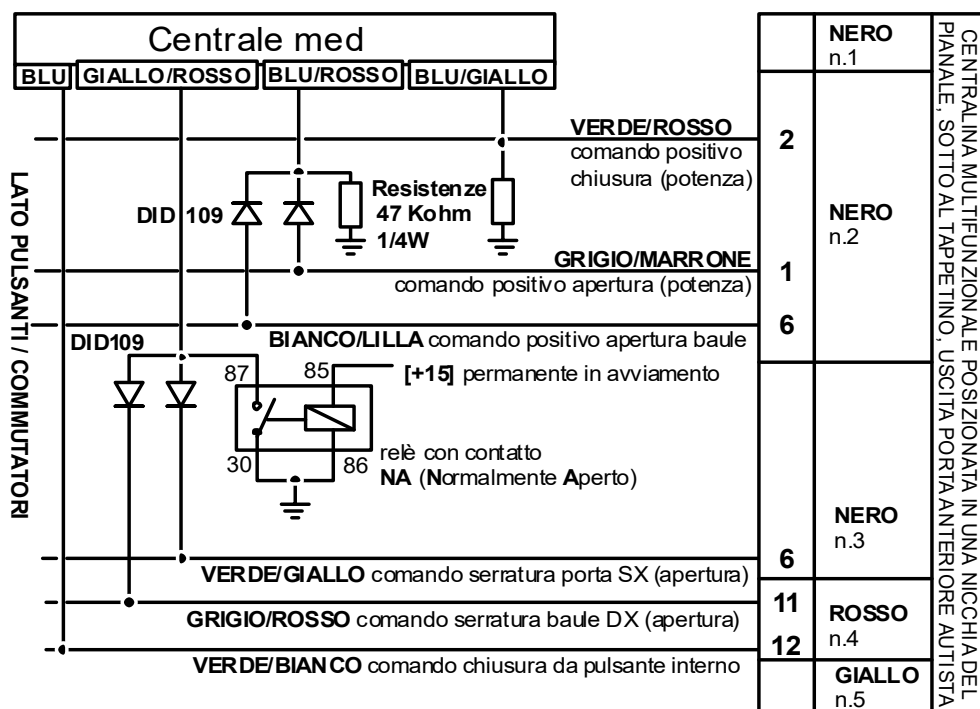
Centrale med

BLU GIALLO/ROSSO BLU/ROSSO BLU/GIALLO

LATO PULSANTI / COMMUTATORI

VERDE/ROSSO comando positivo chiusura (potenza)

2

DID 109

Resistenze 47 Kohm 1/4W

GRIGIO/MARRONE comando positivo apertura (potenza)

1

BIANCO/LILLA comando positivo apertura baule

6

DID109

87 85

[+15] permanente in avviamento

30 86

relè con contatto NA (Normalmente Aperto)

VERDE/GIALLO comando serratura porta SX (apertura)

6

GRIGIO/ROSSO comando serratura baule DX (apertura)

11

12

VERDE/BIANCO comando chiusura da pulsante interno

NERO n.1

NERO n.2

NERO n.3

ROSSO n.4

GIALLO n.5

CENTRALINA MULTIFUNZIONALE POSIZIONATA IN UNA NICCHIA DEL PIANALE, SOTTO AL TAPPETINO, USCITA PORTA ANTERIORE AUTISTA